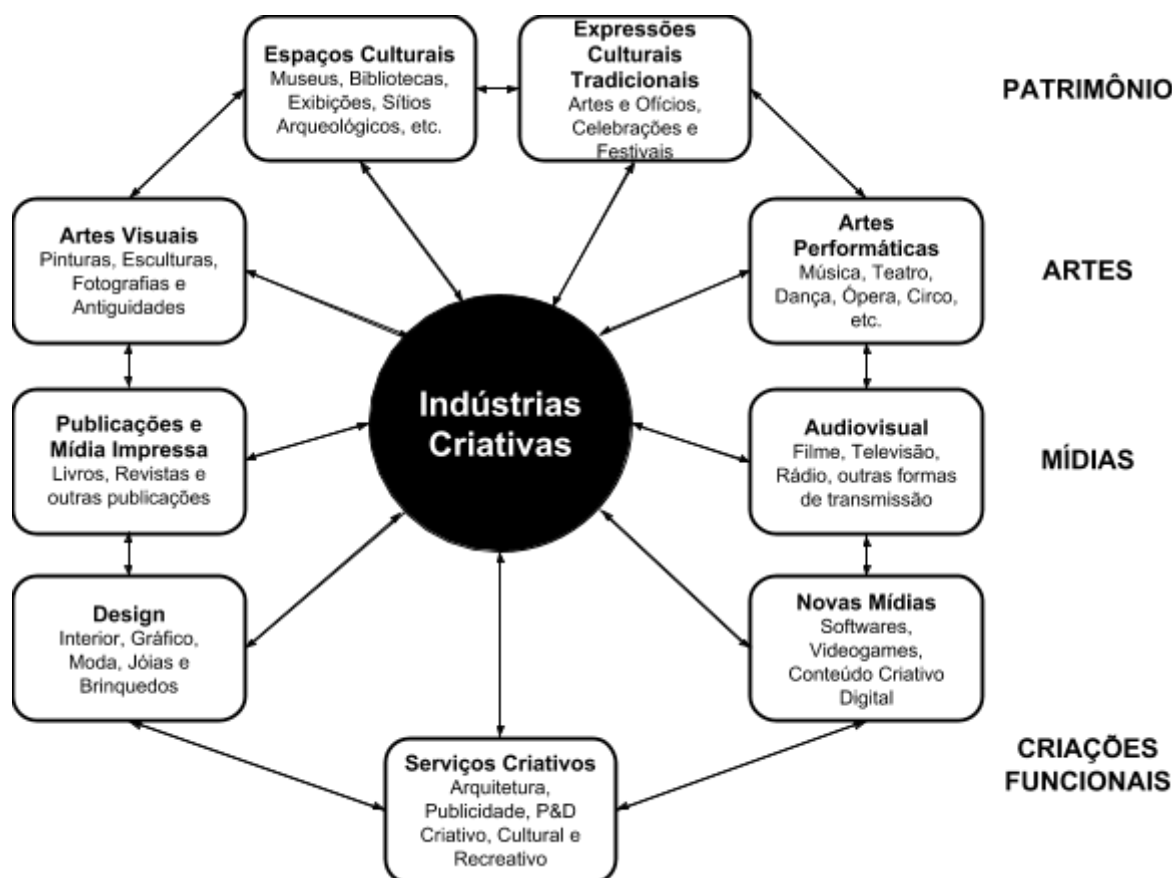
Espaços Culturais
Museus, Bibliotecas, Exibições, Sítios Arqueológicos, etc.

Expressões Culturais Tradicionais
Artes e Ofícios, Celebrações e Festivais

PATRIMÔNIO

Artes Visuais
Pinturas, Esculturas, Fotografias e Antiguidades

Artes Performáticas
Música, Teatro, Dança, Ópera, Circo, etc.

ARTES

Indústrias Criativas

Publicações e Mídia Impressa
Livros, Revistas e outras publicações

Audiovisual
Filme, Televisão, Rádio, outras formas de transmissão

MÍDIAS

Design
Interior, Gráfico, Moda, Jóias e Brinquedos

Novas Mídias
Softwares, Videogames, Conteúdo Criativo Digital

Serviços Criativos
Arquitetura, Publicidade, P&D Criativo, Cultural e Recreativo

CRIAÇÕES FUNCIONAIS